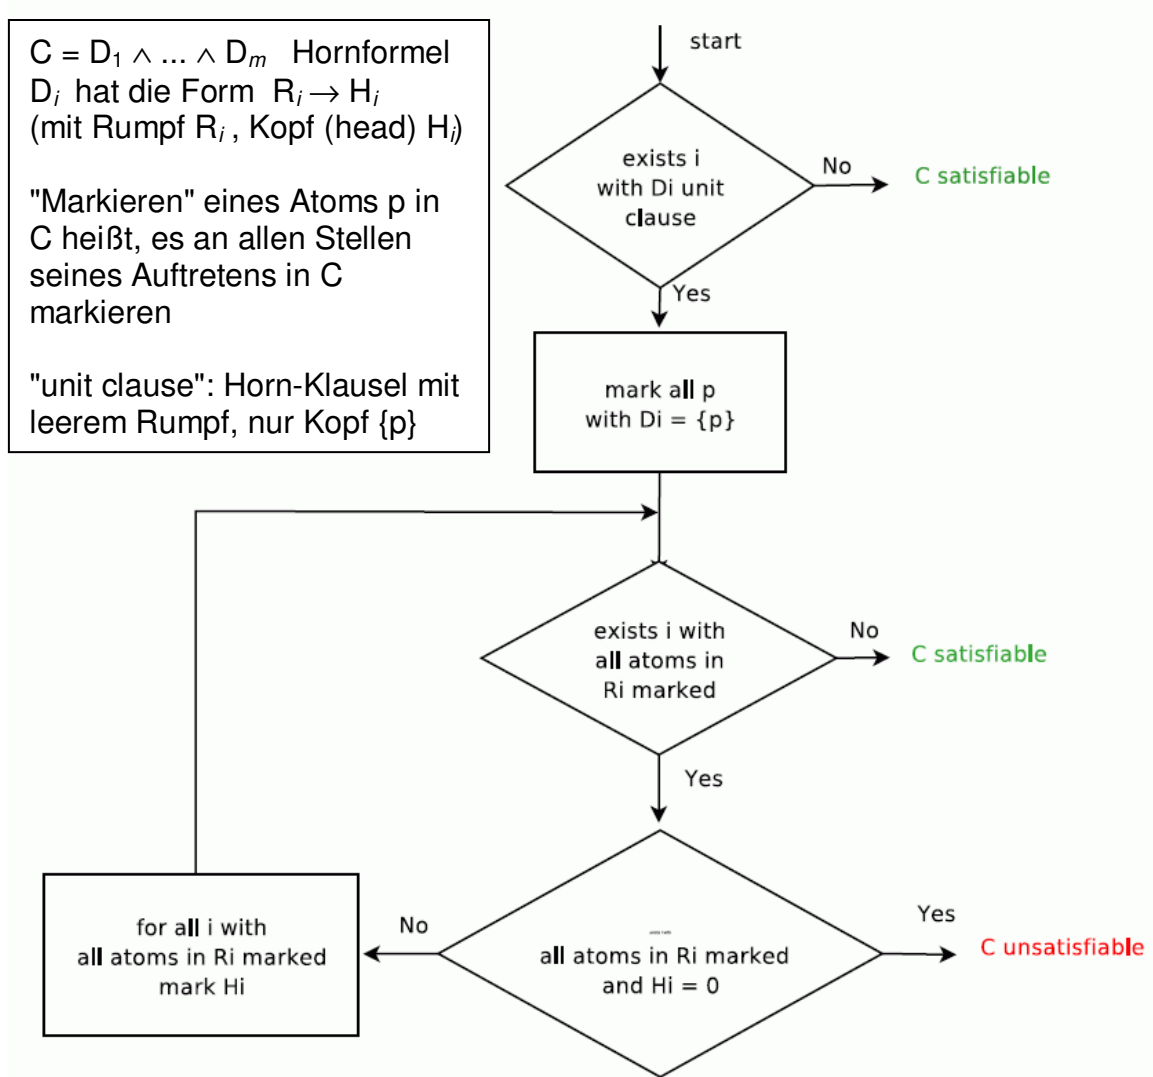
$C = D_1 \wedge ... \wedge D_m$ Hornformel
$D_i$ hat die Form $R_i \rightarrow H_i$
(mit Rumpf $R_i$, Kopf (head) $H_i$)

"Markieren" eines Atoms p in C heißt, es an allen Stellen seines Auftretens in C markieren

"unit clause": Horn-Klausel mit leerem Rumpf, nur Kopf {p}

start

exists i with Di unit clause

No

C satisfiable

Yes

mark all p with Di = {p}

exists i with all atoms in Ri marked

No

C satisfiable

Yes

all atoms in Ri marked and Hi = 0

Yes

C unsatisfiable

No

for all i with all atoms in Ri marked mark Hi